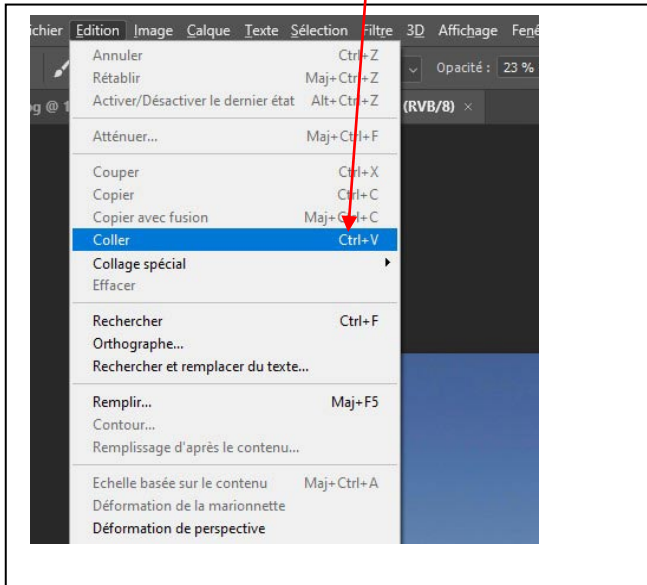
chier Edition Image Calque Texte Sélection Filtre 3D Affichage Fenê

Opacité : 23 %

g @ 1

(RVB/8) ×

| | |
|---|---|
| Annuler | Ctrl+Z |
| Rétablir | Maj+Ctrl+Z |
| Activer/Désactiver le dernier état | Alt+Ctrl+Z |
| Atténuer... | Maj+Ctrl+F |
| Couper | Ctrl+X |
| Copier | Ctrl+C |
| Copier avec fusion | Maj+Ctrl+C |
| Coller | Ctrl+V |
| Collage spécial | ▸ |
| Effacer | |
| Rechercher | Ctrl+F |
| Orthographe... | |
| Rechercher et remplacer du texte... | |
| Remplir... | Maj+F5 |
| Contour... | |
| Remplissage d'après le contenu... | |
| Echelle basée sur le contenu | Maj+Ctrl+A |
| Déformation de la marionnette | |
| Déformation de perspective | |